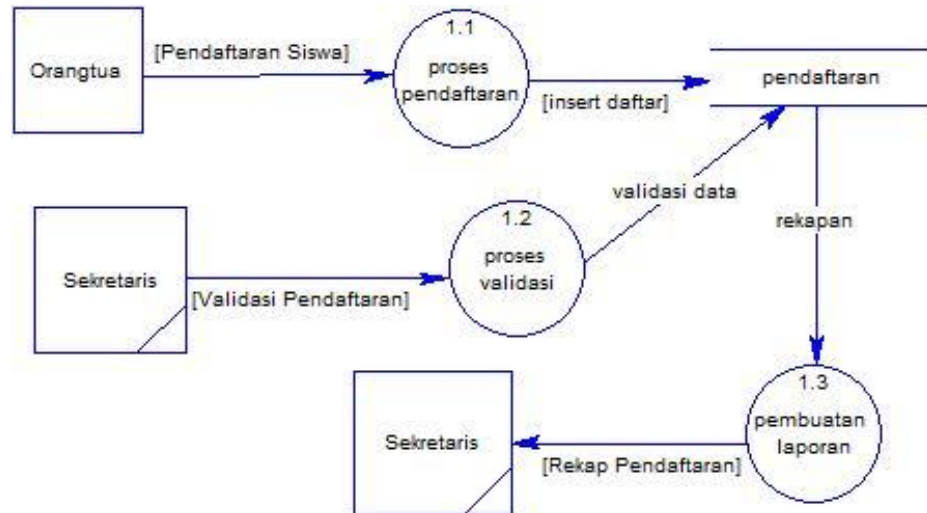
Orangtua

[Pendaftaran Siswa]

1.1
proses
pendaftaran

[insert daftar]

pendaftaran

validasi data

rekapan

1.2
proses
validasi

Sekretaris

[Validasi Pendaftaran]

1.3
pembuatan
laporan

Sekretaris

[Rekap Pendaftaran]